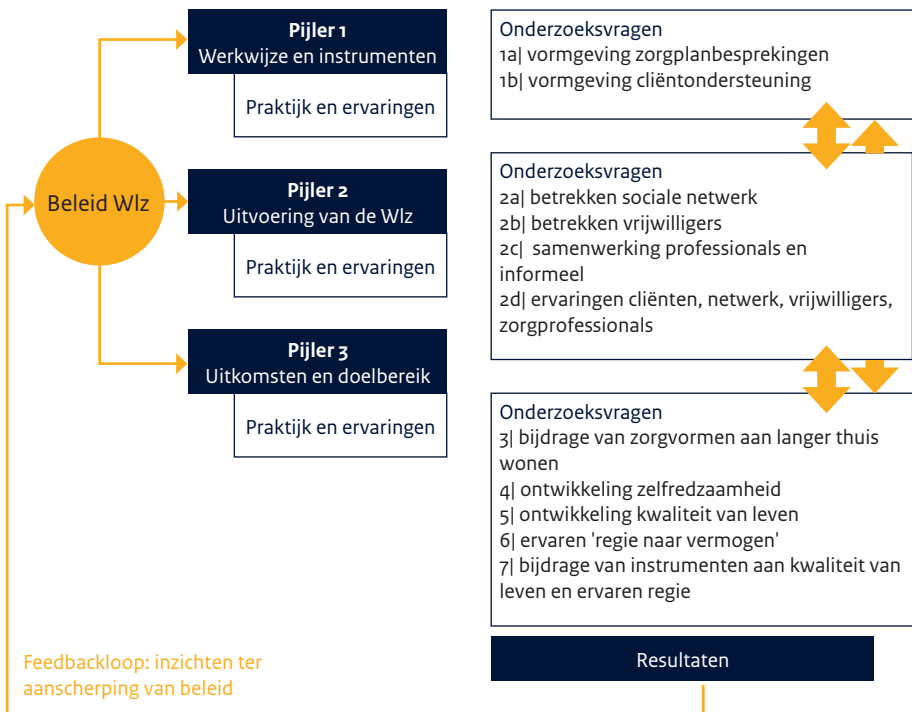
Beleid Wlz

Pijler 1
Werkwijze en instrumenten

Praktijk en ervaringen

Pijler 2
Uitvoering van de Wlz

Praktijk en ervaringen

Pijler 3
Uitkomsten en doelbereik

Praktijk en ervaringen

Onderzoeksvragen
1a| vormgeving zorgplanbesprekingen
1b| vormgeving cliëntondersteuning

Onderzoeksvragen
2a| betrekken sociale netwerk
2b| betrekken vrijwilligers
2c| samenwerking professionals en informeel
2d| ervaringen cliënten, netwerk, vrijwilligers, zorgprofessionals

Onderzoeksvragen
3| bijdrage van zorgvormen aan langer thuis wonen
4| ontwikkeling zelfredzaamheid
5| ontwikkeling kwaliteit van leven
6| ervaren 'regie naar vermogen'
7| bijdrage van instrumenten aan kwaliteit van leven en ervaren regie

Resultaten

Feedbackloop: inzichten ter aanscherping van beleid